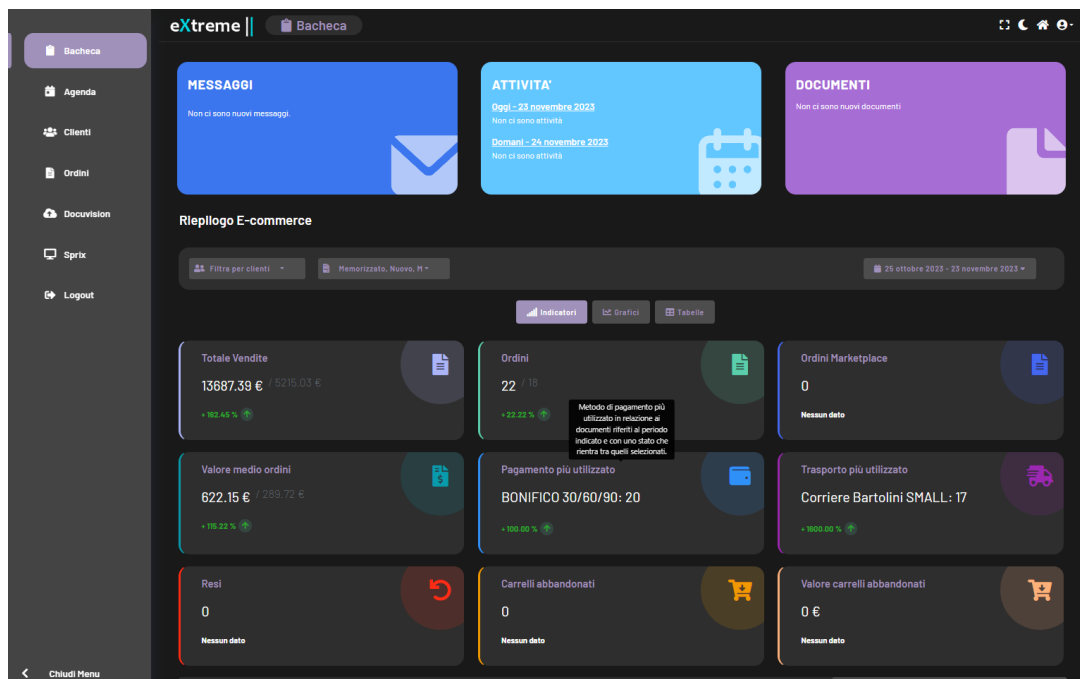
eXtreme || Bacheca

Bacheca
Agenda
Clienti
Ordini
Docuvision
Sprix
Logout

MESSAGGI
Non ci sono nuovi messaggi.

ATTIVITA'
Oggi - 23 novembre 2023
Non ci sono attività
Domani - 24 novembre 2023
Non ci sono attività

DOCUMENTI
Non ci sono nuovi documenti

Riepilogo E-commerce

Filtra per clienti
Memorizzato, Nuovo, M
25 ottobre 2023 - 23 novembre 2023

Indicatori
Grafici
Tabelle

Totale Vendite
13687.39 € / 5215.03 €
+ 162.45 %

Ordini
22 / 18
+ 22.22 %

Metodo di pagamento più utilizzato in relazione ai documenti riferiti al periodo indicato e con uno stato che rientra tra quelli selezionati.

Ordini Marketplace
0
Nessun dato

Valore medio ordini
622.15 € / 289.72 €
+ 115.22 %

Pagamento più utilizzato
BONIFICO 30/60/90: 20
+ 100.00 %

Trasporto più utilizzato
Corriere Bartolini SMALL: 17
+ 1600.00 %

Resi
0
Nessun dato

Carrelli abbandonati
0
Nessun dato

Valore carrelli abbandonati
0 €
Nessun dato

Chiudi Menu